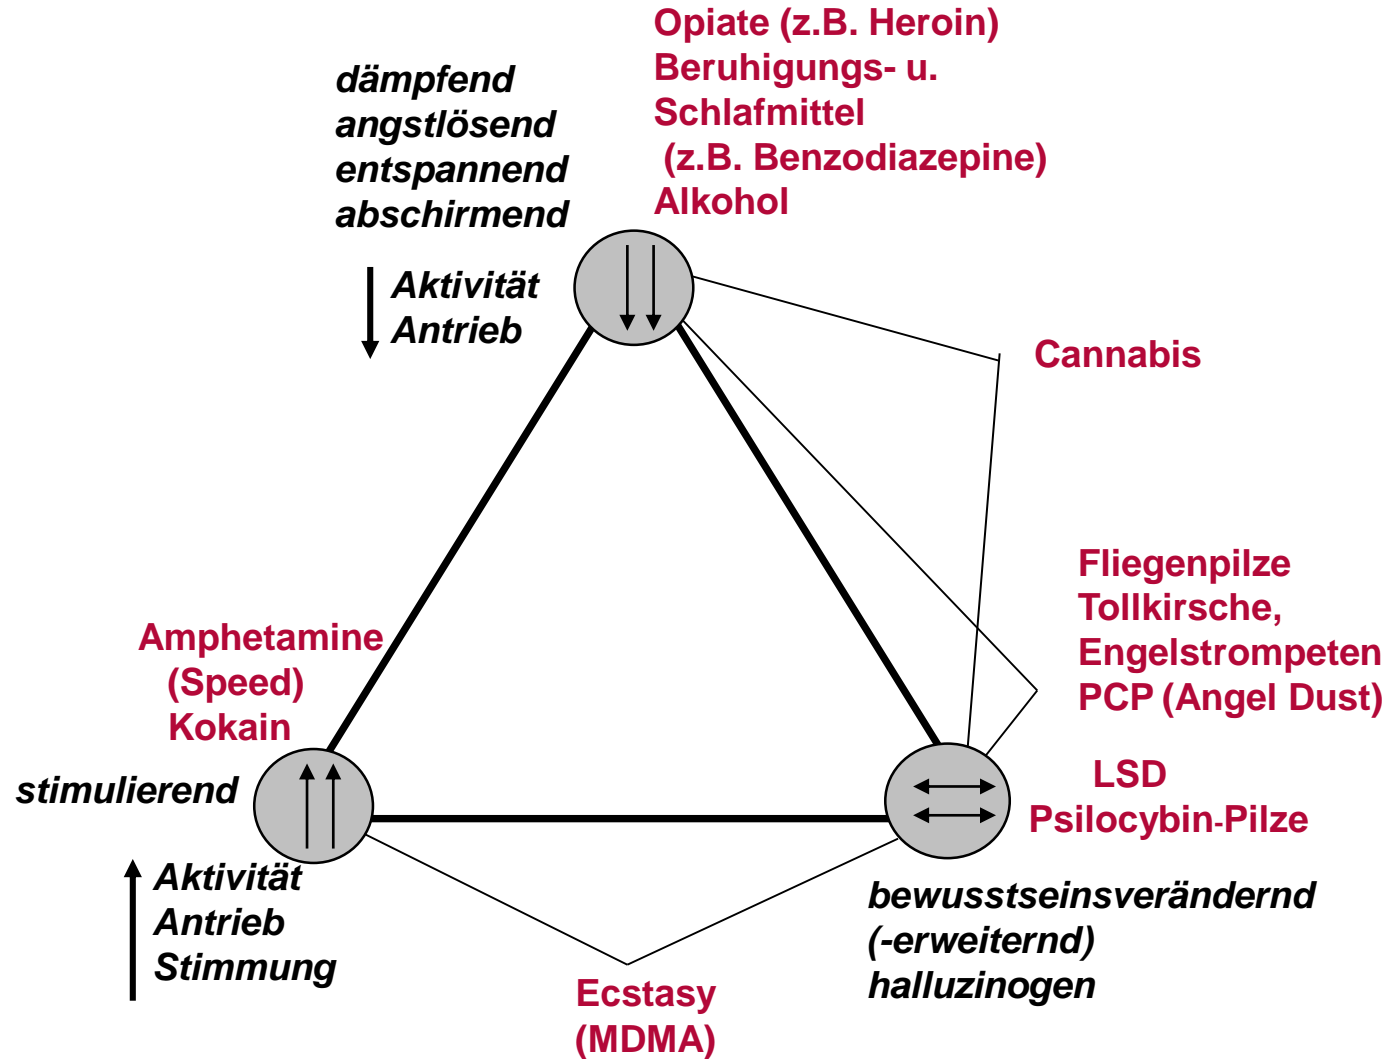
dämpfend
angstlösend
entspannend
abschirmend

Opiate (z.B. Heroin)
Beruhigungs- u. Schlafmittel
(z.B. Benzodiazepine)
Alkohol

Aktivität
Antrieb

Cannabis

Fliegenpilze
Tollkirsche,
Engelstrompeten
PCP (Angel Dust)

Amphetamine
(Speed)
Kokain

stimulierend

LSD
Psilocybin-Pilze

Aktivität
Antrieb
Stimmung

bewusstseinsverändernd
(-erweiternd)
halluzinogen

Ecstasy
(MDMA)